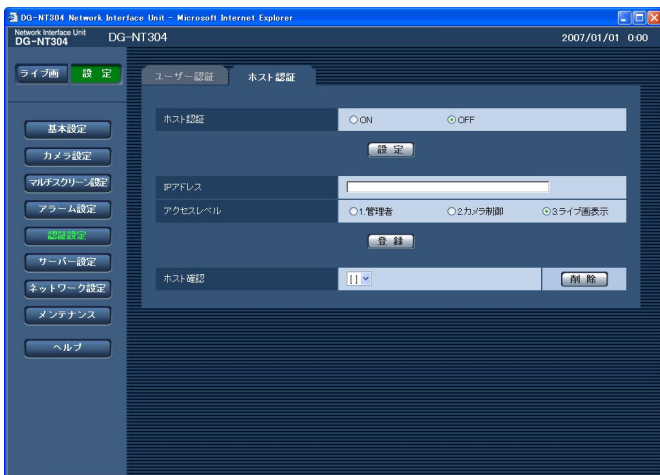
DG-NT304 Network Interface Unit - Microsoft Internet Explorer

Network Interface Unit
DG-NT304

DG-NT304

2007/01/01 0:00

ライブ画
設 定

ユーザー認証
ホスト認証

基本設定
カメラ設定
マルチスクリーン設定
アラーム設定
認証設定
サーバー設定
ネットワーク設定
メンテナンス
ヘルプ

ホスト認証
ON
OFF
設 定

IPアドレス
アクセスレベル
1.管理者
2.カメラ制御
3.ライブ画表示
登 録

ホスト確認
[ ]
削 除